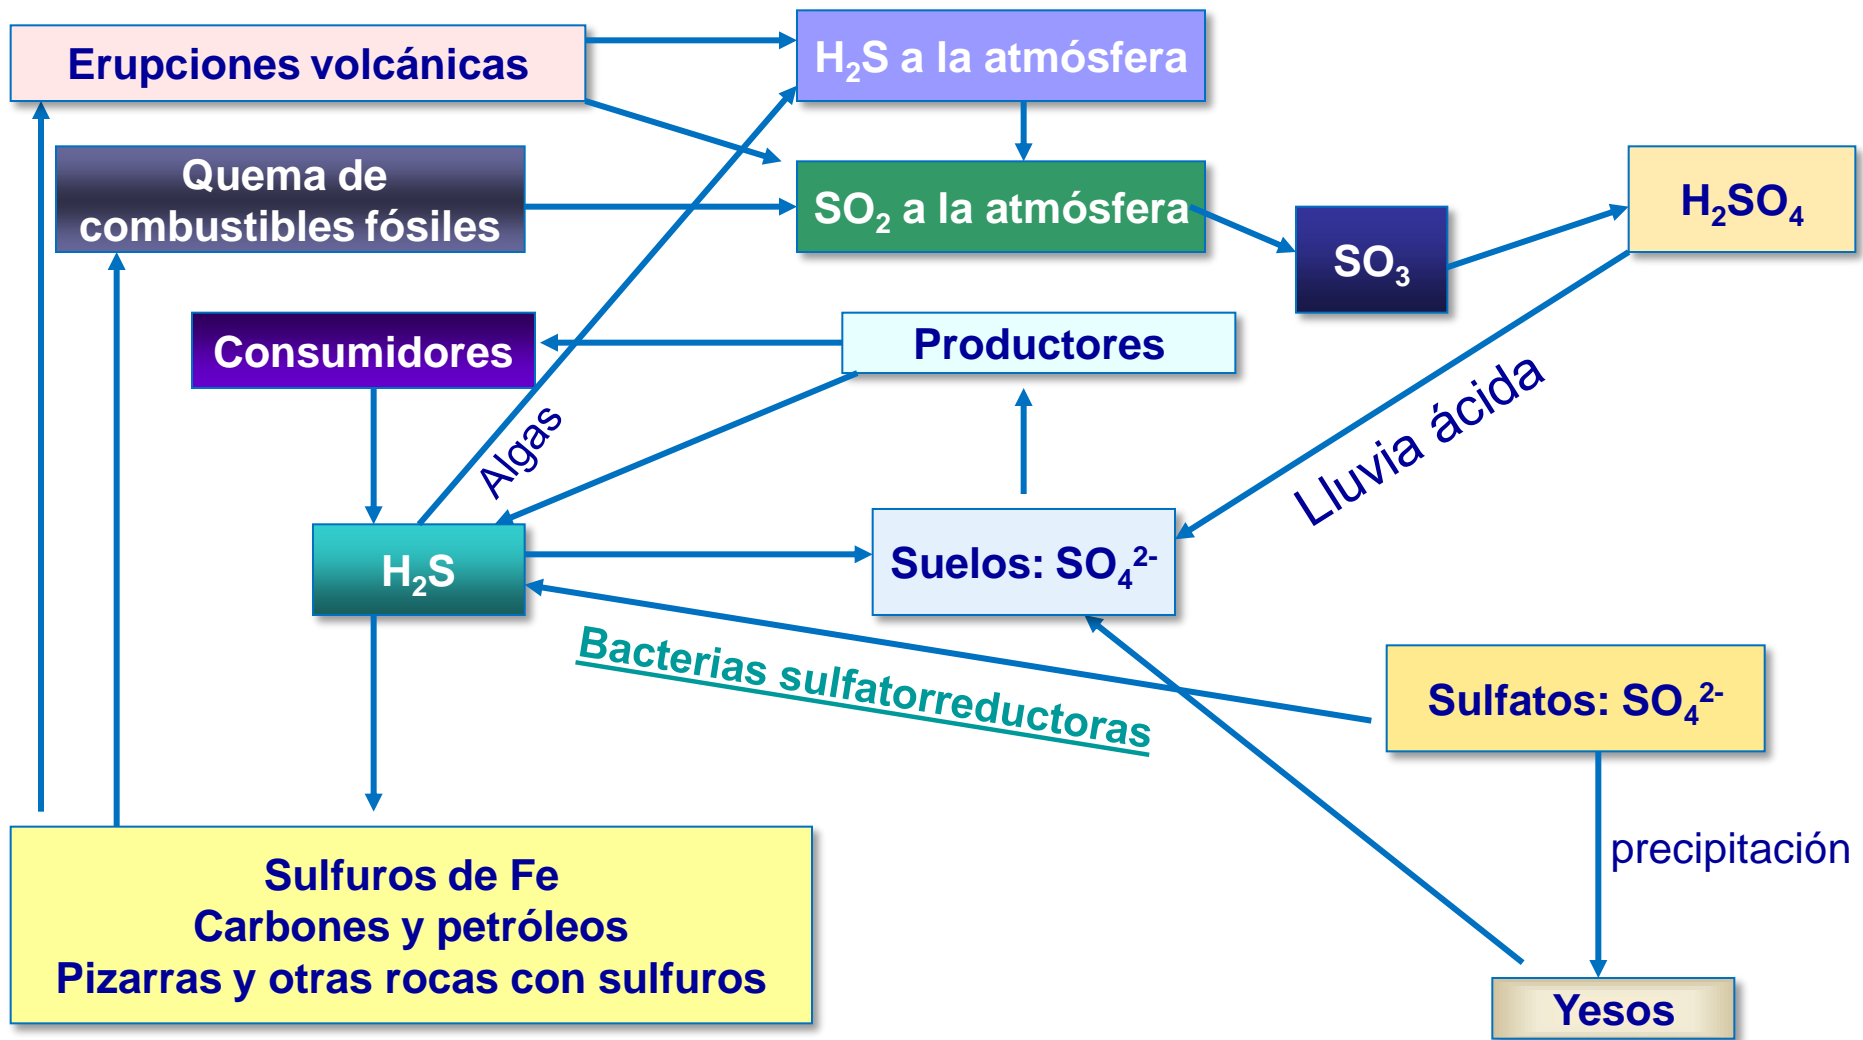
Erupciones volcánicas

$H_2S$ a la atmósfera

Quema de combustibles fósiles

$SO_2$ a la atmósfera

$SO_3$

$H_2SO_4$

Consumidores

Productores

Algas

Lluvia ácida

$H_2S$

Suelos: $SO_4^{2-}$

Bacterias sulfatorreductoras

Sulfatos: $SO_4^{2-}$

precipitación

Sulfuros de Fe
Carbones y petróleos
Pizarras y otras rocas con sulfuros

Yesos